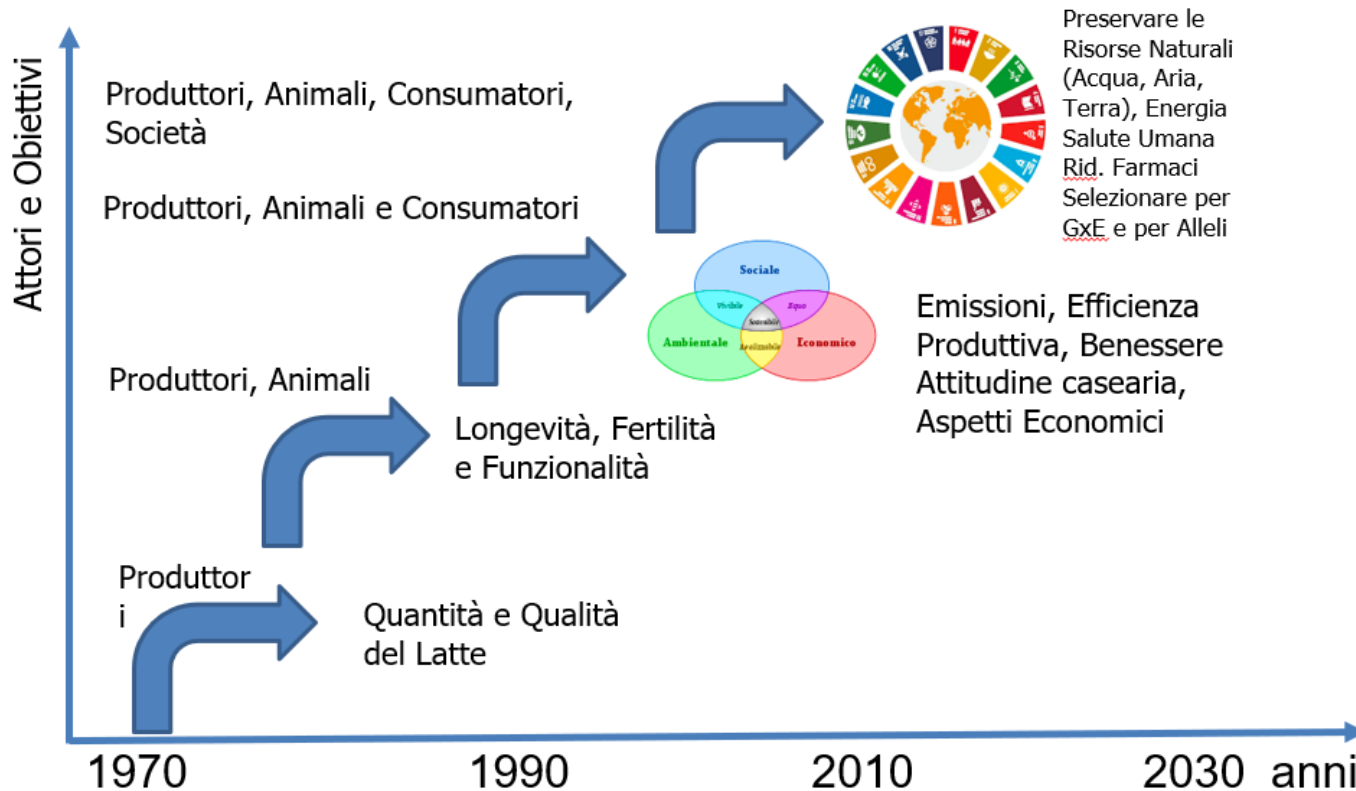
Attori e Obiettivi

Produttori, Animali, Consumatori, Società

Produttori, Animali e Consumatori

Preservare le Risorse Naturali (Acqua, Aria, Terra), Energia Salute Umana Rid. Farmaci Selezionare per GxE e per Alleli

Sociale
Vivibile
Equo
Sostenibile
Ambientale
Realizzabile
Economico

Emissioni, Efficienza Produttiva, Benessere Attitudine casearia, Aspetti Economici

Produttori, Animali

Longevità, Fertilità e Funzionalità

Produttor
i

Quantità e Qualità del Latte

1970
1990
2010
2030 anni